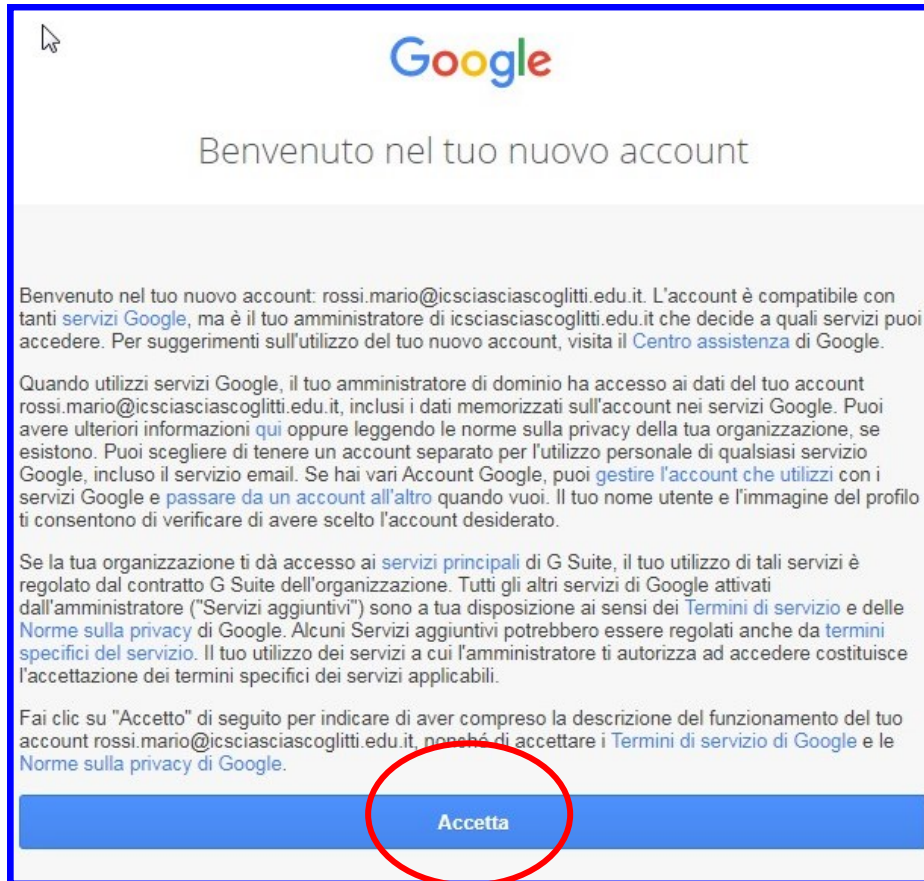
Google

Benvenuto nel tuo nuovo account

Benvenuto nel tuo nuovo account: rossi.mario@icsciasciascoglitti.edu.it. L'account è compatibile con tanti servizi Google, ma è il tuo amministratore di icsciasciascoglitti.edu.it che decide a quali servizi puoi accedere. Per suggerimenti sull'utilizzo del tuo nuovo account, visita il Centro assistenza di Google.

Quando utilizzi servizi Google, il tuo amministratore di dominio ha accesso ai dati del tuo account rossi.mario@icsciasciascoglitti.edu.it, inclusi i dati memorizzati sull'account nei servizi Google. Puoi avere ulteriori informazioni qui oppure leggendo le norme sulla privacy della tua organizzazione, se esistono. Puoi scegliere di tenere un account separato per l'utilizzo personale di qualsiasi servizio Google, incluso il servizio email. Se hai vari Account Google, puoi gestire l'account che utilizzi con i servizi Google e passare da un account all'altro quando vuoi. Il tuo nome utente e l'immagine del profilo ti consentono di verificare di avere scelto l'account desiderato.

Se la tua organizzazione ti dà accesso ai servizi principali di G Suite, il tuo utilizzo di tali servizi è regolato dal contratto G Suite dell'organizzazione. Tutti gli altri servizi di Google attivati dall'amministratore ("Servizi aggiuntivi") sono a tua disposizione ai sensi dei Termini di servizio e delle Norme sulla privacy di Google. Alcuni Servizi aggiuntivi potrebbero essere regolati anche da termini specifici del servizio. Il tuo utilizzo dei servizi a cui l'amministratore ti autorizza ad accedere costituisce l'accettazione dei termini specifici dei servizi applicabili.

Fai clic su "Accetto" di seguito per indicare di aver compreso la descrizione del funzionamento del tuo account rossi.mario@icsciasciascoglitti.edu.it, nonché di accettare i Termini di servizio di Google e le Norme sulla privacy di Google.

Accetta